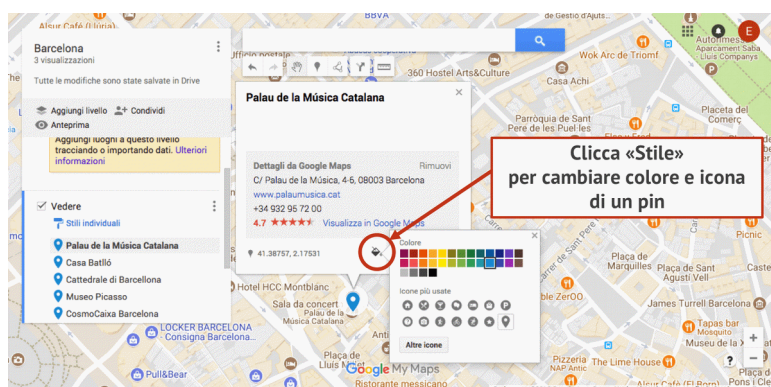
Barcelona
3 visualizzazioni
Tutte le modifiche sono state salvate in Drive

Aggiungi livello
Condividi
Anteprima

Aggiungi luoghi a questo livello tracciando o importando dati. Ulteriori informazioni

Vedere
Stili individuali
Palau de la Música Catalana
Casa Batlló
Cattedrale di Barcellona
Museo Picasso
CosmoCaixa Barcellona

Palau de la Música Catalana

Dettagli da Google Maps
Rimuovi
C/ Palau de la Música, 4-6, 08003 Barcelona
www.palaumusica.cat
+34 932 95 72 00
4.7 ★★★★★ Visualizza in Google Maps

41.38757, 2.17531

Colore
Icone più usate
Altre icone

Clicca «Stile» per cambiare colore e icona di un pin

BBVA
Arxiu Cafè (Urban)
Gestió d'Ajuts
360 Hostel Arts&Culture
Arc de Triomf
Casa Aichi
Plaça de Sant Pere
Placeta de Sant Pere
Placeta del Comerç
Plaça de Marquilles
Sant Pere, Santa Caterina i la Ribera
Pinsuro
Sandwich ZerOO
Hotel HCC Montblanc
Sala da concert Palau de la Música
LOCKER BARCELONA - Consigna Barcelona
Pull&Bear
Plaça de Lluís Millet
Plaça de Sant Agustí Vell
Carrer de Sant Pere Més Alt
Tapas bar Bodega Vidrios
The Lime House
Plaça de la Llana
Ristorante messicano
Plaça de Sant Cugat
Abacus
Apartament Sala Lluïs Companys
Google My Maps